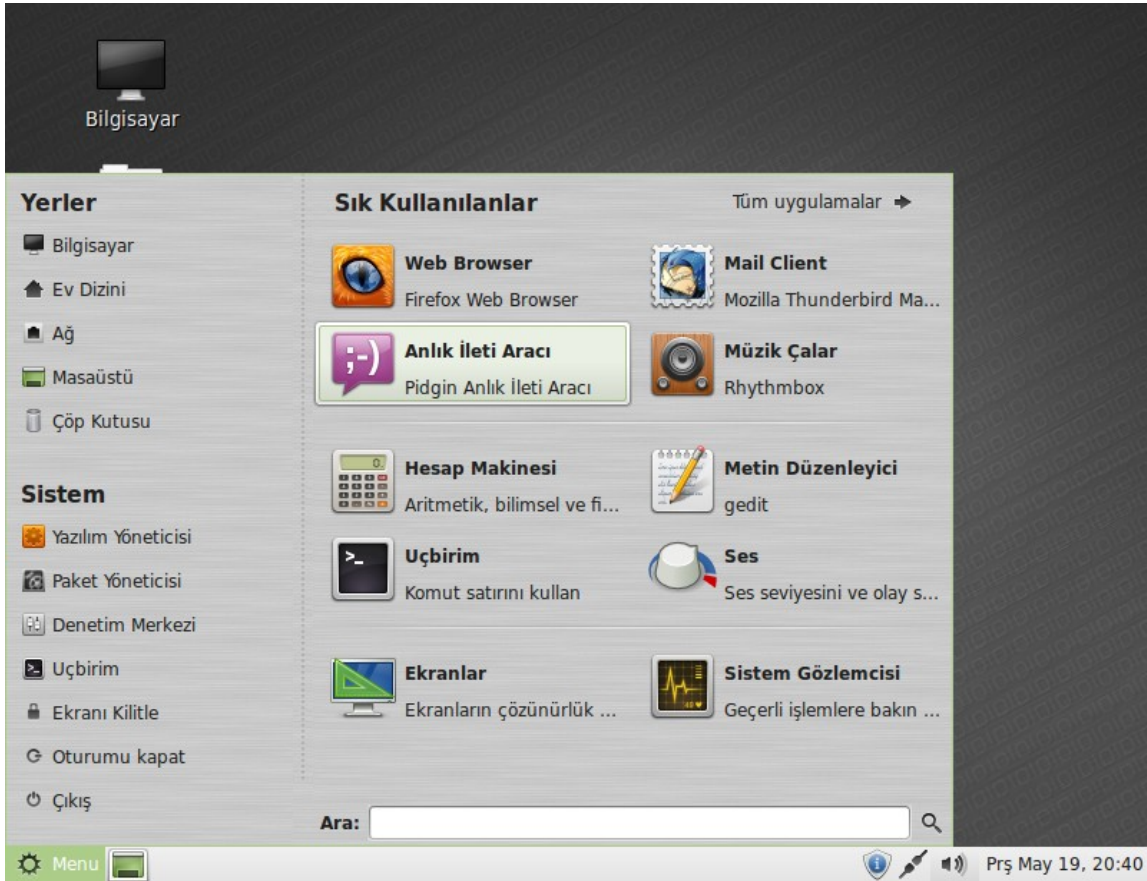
Bilgisayar

Yerler

Bilgisayar

Ev Dizini

Ağ

Masaüstü

Çöp Kutusu

Sistem

Yazılım Yöneticisi

Paket Yöneticisi

Denetim Merkezi

Uçbirim

Ekranı Kilitle

Oturumu kapat

Çıkış

Sık Kullanılanlar

Tüm uygulamalar

Web Browser
Firefox Web Browser

Mail Client
Mozilla Thunderbird Ma...

Anlık İleti Aracı
Pidgin Anlık İleti Aracı

Müzik Çalar
Rhythmbox

Hesap Makinesi
Aritmetik, bilimsel ve fi...

Metin Düzenleyici
gedit

Uçbirim
Komut satırını kullan

Ses
Ses seviyesini ve olay s...

Ekranlar
Ekranların çözünürlük ...

Sistem Gözlemcisi
Geçerli işlemlere bakın ...

Ara:

Menu

Prş May 19, 20:40